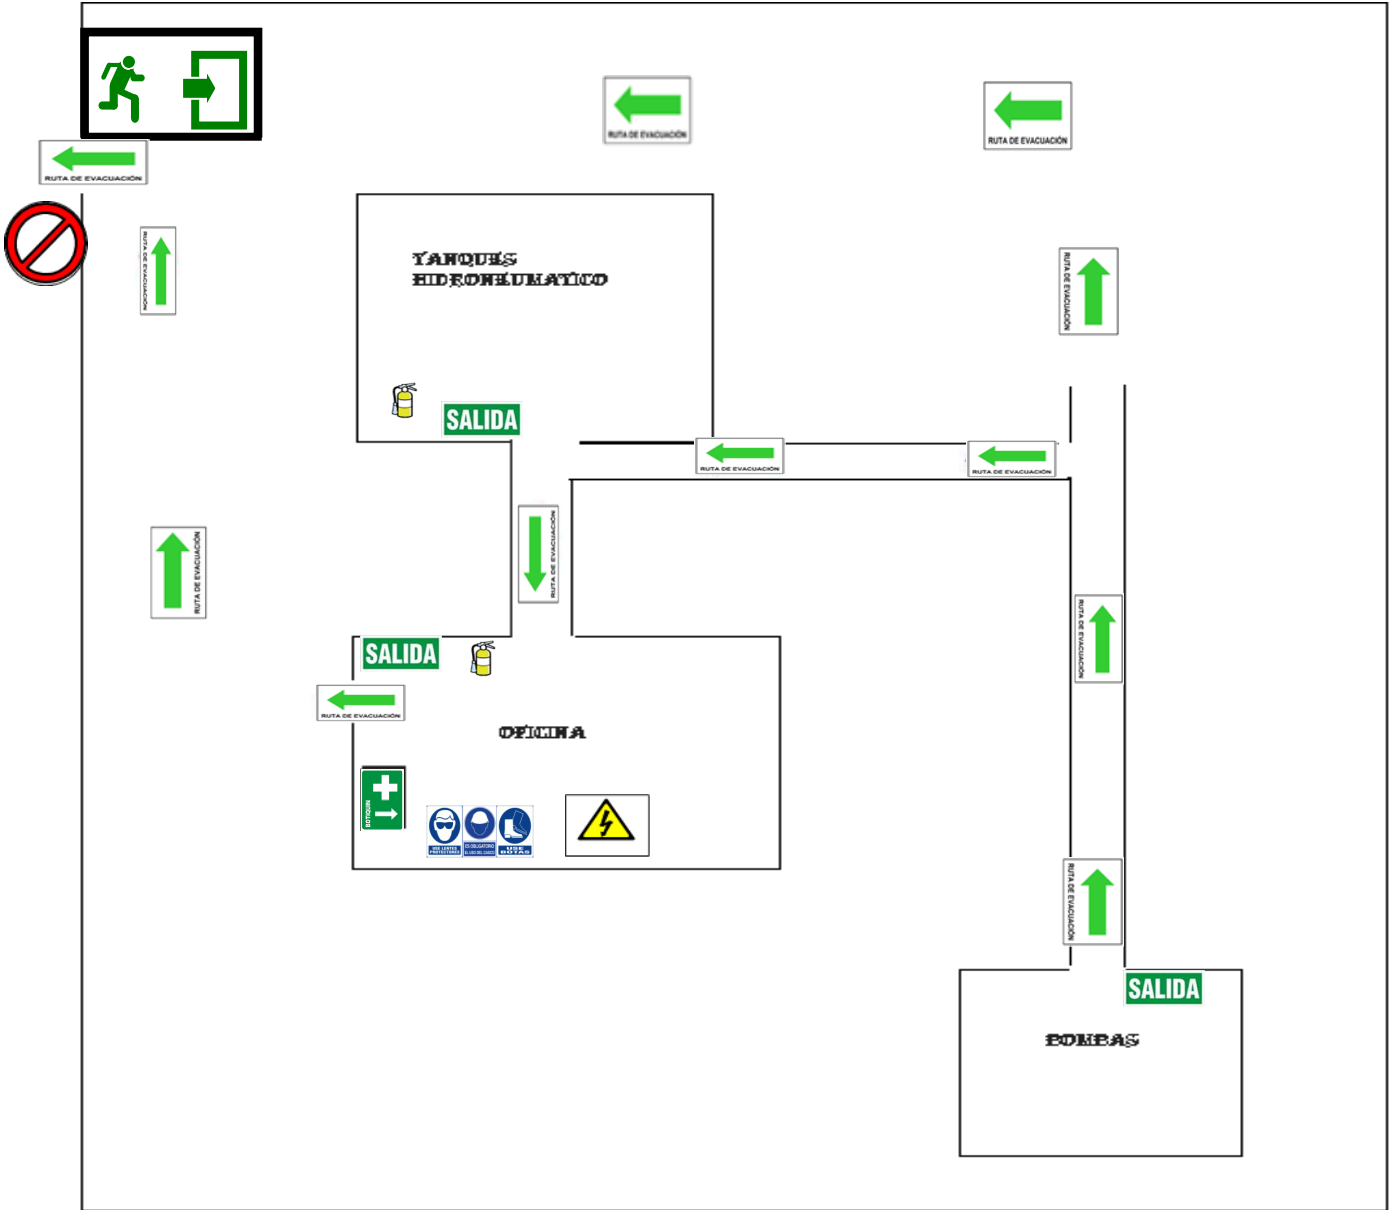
RUTA DE EVACUACIÓN

RUTA DE EVACUACIÓN

RUTA DE EVACUACIÓN

RUTA DE EVACUACIÓN

TANQUES HIDRONEUMATICO

RUTA DE EVACUACIÓN

SALIDA

RUTA DE EVACUACIÓN

RUTA DE EVACUACIÓN

RUTA DE EVACUACIÓN

RUTA DE EVACUACIÓN

RUTA DE EVACUACIÓN

SALIDA

RUTA DE EVACUACIÓN

OFICINA

BOTIQUIN

USE LENTES PROTECTORES

ES OBLIGATORIO EL USO DEL CASCO

USE BOTAS

RUTA DE EVACUACIÓN

SALIDA

BOMBAS